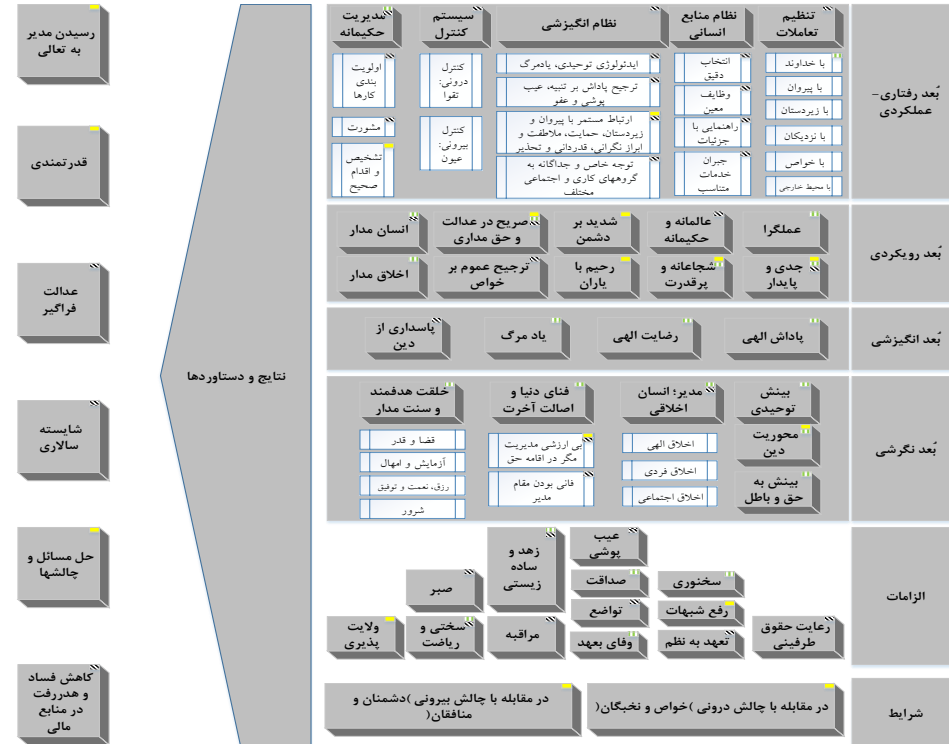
بُعد رفتاری- عملکردی

تنظیم تعاملات

با خداوند

با پیروان

با زیردستان

با نزدیکان

با خواص

با محیط خارجی

نظام منابع انسانی

انتخاب دقیق

وظایف معین

راهنمایی با جزئیات

جبران خدمات متناسب

نظام انگیزشی

ایدئولوژی توحیدی، یادمرگ

ترجیح پاداش بر تنبیه، عیب پوشی و عفو

ارتباط مستمر با پیروان و زیردستان، حمایت، ملاطفت و ابراز نگرانی، قدردانی و تحذیر

توجه خاص و جداگانه به گروههای کاری و اجتماعی مختلف

سیستم کنترل

کنترل درونی: تقوا

کنترل بیرونی: عیون

مدیریت حکیمانه

اولویت بندی کارها

مشورت

تشخیص و اقدام صحیح

بُعد رویکردی

عملگرا

عالمانه و حکیمانه

شدید بر دشمن

صریح در عدالت و حق مداری

انسان مدار

جدی و پایدار

شجاعانه و پرقدرت

رحیم با یاران

ترجیح عموم بر خواص

اخلاق مدار

بُعد انگیزشی

پاداش الهی

رضایت الهی

یاد مرگ

پاسداری از دین

بُعد نگرشی

بینش توحیدی

محوریت دین

بینش به حق و باطل

مدیر؛ انسان اخلاقی

اخلاق الهی

اخلاق فردی

اخلاق اجتماعی

فنای دنیا و اصالت آخرت

بی ارزشی مدیریت مگر در اقامه حق

فانی بودن مقام مدیر

خلقت هدفمند و سنت مدار

قضا و قدر

آزمایش و امهال

رزق، نعمت و توفیق

شرور

الزامات

رعایت حقوق طرفینی

سخنوری

رفع شبهات

تعهد به نظم

عیب پوشی

صداقت

تواضع

وفای بعهد

زهد و ساده زیستی

مراقبه

صبر

سختی و ریاضت

ولایت پذیری

شرایط

در مقابله با چالش درونی )خواص و نخبگان(

در مقابله با چالش بیرونی )دشمنان و منافقان(

نتایج و دستاوردها

رسیدن مدیر به تعالی

قدرتمندی

عدالت فراگیر

شایسته سالاری

حل مسائل و چالشها

کاهش فساد و هدررفت در منابع مالی